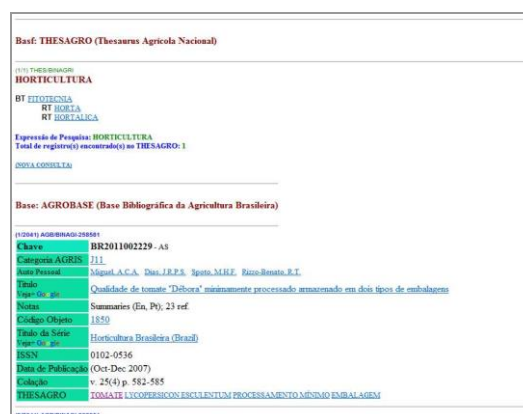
Basf: THESAGRO (Thesaurus Agrícola Nacional)

(1/1) THES/BINAGRI
HORTICULTURA

BT FITOTECNIA
RT HORTA
RT HORTALICA

Expressão de Pesquisa: HORTICULTURA
Total de registro(s) encontrado(s) no THESAGRO: 1

(NOVA CONSULTA)

Base: AGROBASE (Base Bibliográfica da Agricultura Brasileira)

(1/2041) AGB/BINAGI-258561

| Chave | BR2011002229 - AS |
|---|---|
| Categoria AGRIS | J11 |
| Auto Pessoal | Miguel, A.C.A. Dias, J.R.P.S. Spoto, M.H.F. Rizzo-Benato, R.T. |
| Título Veja+ Google | Qualidade de tomate "Débora" minimamente processado armazenado em dois tipos de embalagens |
| Notas | Summaries (En, Pt); 23 ref. |
| Código Objeto | 1850 |
| Título da Série Veja+ Google | Horticultura Brasileira (Brazil) |
| ISSN | 0102-0536 |
| Data de Publicação | (Oct-Dec 2007) |
| Colação | v. 25(4) p. 582-585 |
| THESAGRO | TOMATE LYCOPERSICON ESCULENTUM PROCESSAMENTO MINIMO EMBALAGEM |